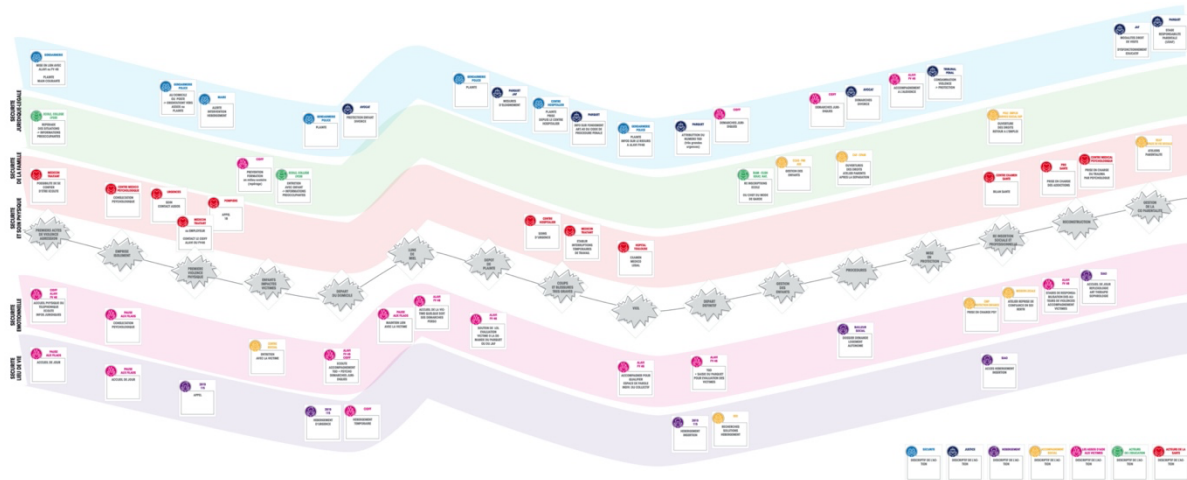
SECURITE JURIDIQUE-LEGALE

SECURITE DE LA FAMILLE

SECURITE ET SOIN PHYSIQUE

SECURITE EMOTIONNELLE

SECURITE LIEU DE VIE

PREMIERS ACTES DE VIOLENCE CONJUGALE

ENTREE EN ACCUEIL

PREMIERE VIOLENCE PHYSIQUE

ENFANTS IMPACTES VICTIMES

DEPART DU DOMICILE

PRISE DE RDV

DEPOT DE PLAINTE

ENQUETE

SOS

DEPART ENFANTS

GESTION DES ENFANTS

PROCEDURES

BESOIN DE PROTECTION

RE INSERTION SOCIALE ET PROFESSIONNELLE

RECONSTRUCTION

GESTION DE LA CO-PARENTALITE

GENDARMERIE

PLAINTE

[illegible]